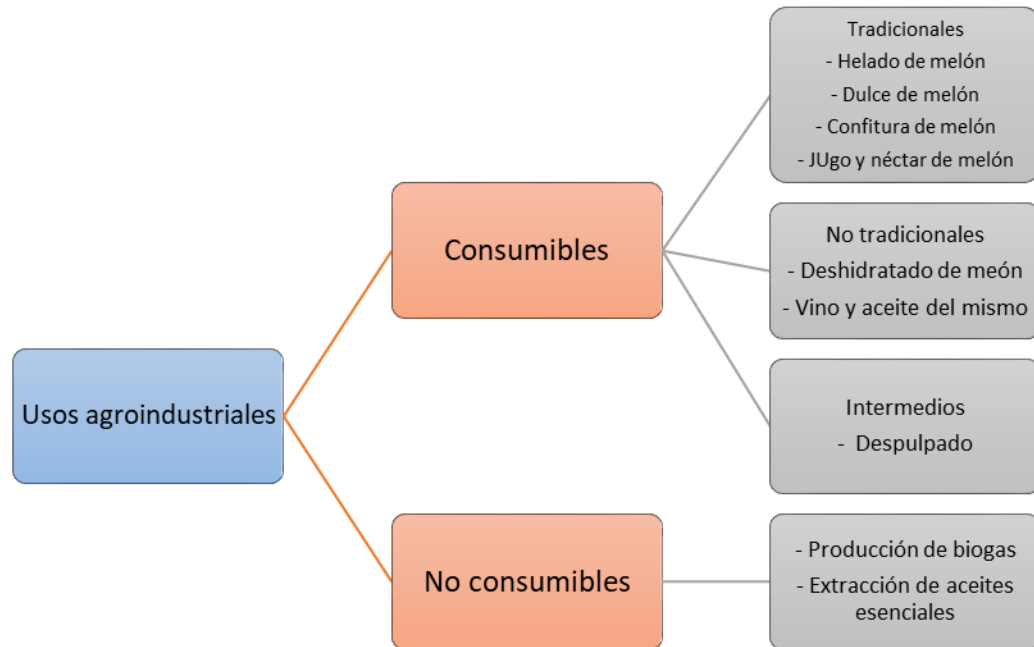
Usos agroindustriales

Consumibles

Tradicionales
- Helado de melón
- Dulce de melón
- Confitura de melón
- JUgo y néctar de melón

No tradicionales
- Deshidratado de meón
- Vino y aceite del mismo

Intermedios
- Despulpado

No consumibles

- Producción de biogas
- Extracción de aceites esenciales